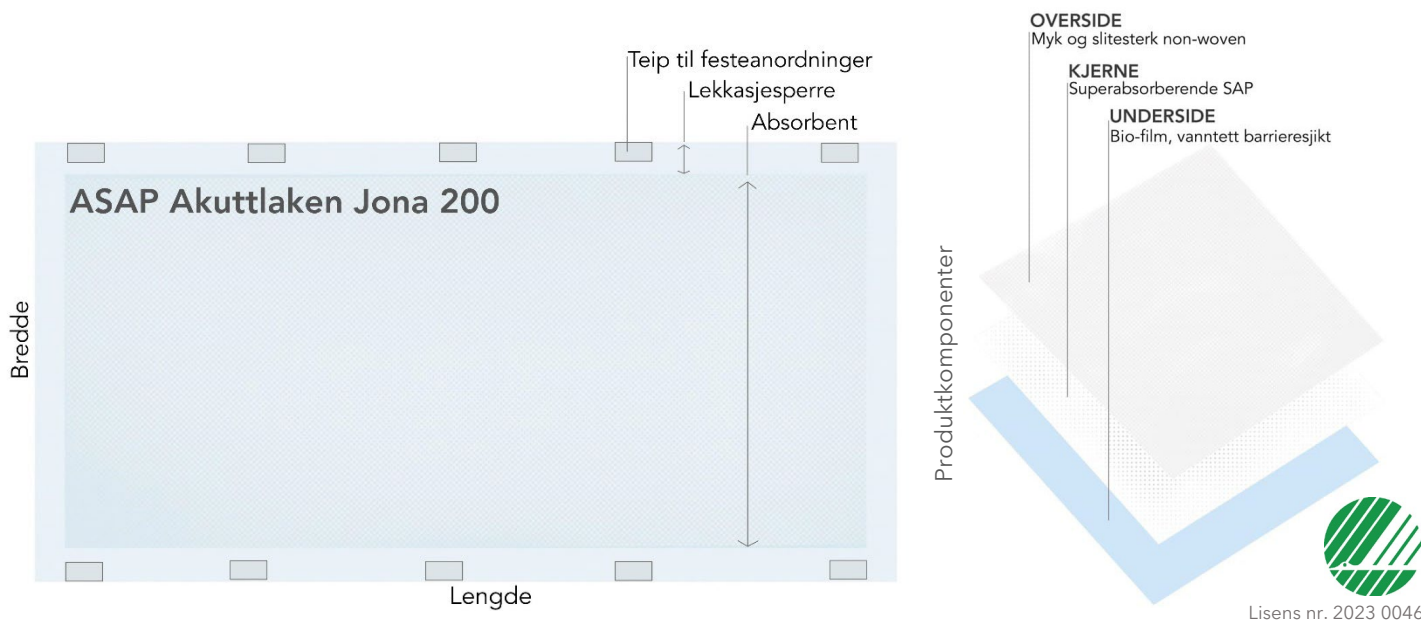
Teip til festeanordninger
Lekkasjesperre
Absorbent

ASAP Akuttlaken Jona 200

Bredde

Lengde

OVERSIDE
Myk og slitesterk non-woven

KJERNE
Superabsorberende SAP

UNDERSIDE
Bio-film, vanntett barrieresjikt

Produktkomponenter

Lisens nr. 2023 0046